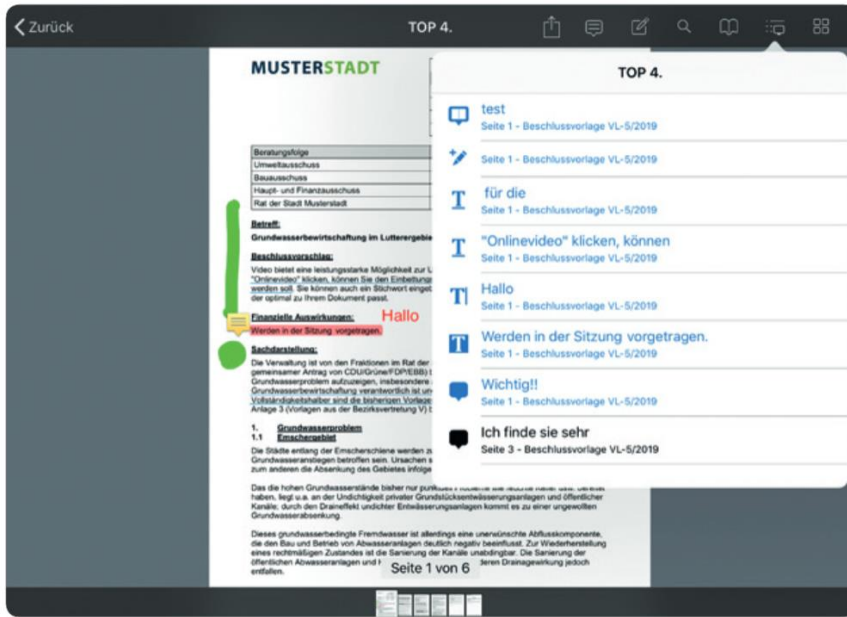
Zurück

TOP 4.

MUSTERSTADT

| Beratungsfolge |
|---|
| Umweltausschuss |
| Bauausschuss |
| Haupt- und Finanzausschuss |
| Rat der Stadt Musterstadt |

Betreff:
Grundwasserbewirtschaftung im Lutterergebie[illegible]

Beschlussvorschlag:
Video bietet eine leistungsstarke Möglichkeit zur U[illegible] "Onlinevideo" klicken, können Sie den Einbettung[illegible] werden soll. Sie können auch ein Stichwort eingeb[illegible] der optimal zu Ihrem Dokument passt.

Finanzielle Auswirkungen:
Werden in der Sitzung vorgetragen.

Hallo

Sachdarstellung:
Die Verwaltung ist von den Fraktionen im Rat der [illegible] gemeinsamer Antrag von CDU/Grüne/FDP/EBB) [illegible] Grundwasserproblem aufzuzeigen, insbesondere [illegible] Grundwasserbewirtschaftung verantwortlich ist un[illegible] Vollständigkeitshalber sind die bisherigen Vorlage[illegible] Anlage 3 (Vorlagen aus der Bezirksvertretung V) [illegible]

1. Grundwasserproblem
1.1 Emschergebiet
Die Städte entlang der Emscherschiene werden z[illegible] Grundwasseranstiegen betroffen sein. Ursachen s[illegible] zum anderen die Absenkung des Gebietes infolge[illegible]

Das die hohen Grundwasserstände bisher nur punktuell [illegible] haben, liegt u.a. an der Undichtigkeit privater Grundstücksentwässerungsanlagen und öffentlicher Kanäle; durch den Draineffekt undichter Entwässerungsanlagen kommt es zu einer ungewollten Grundwasserabsenkung.

Dieses grundwasserbedingte Fremdwasser ist allerdings eine unerwünschte Abflusskomponente, die den Bau und Betrieb von Abwasseranlagen deutlich negativ beeinflusst. Zur Wiederherstellung eines rechtmäßigen Zustandes ist die Sanierung der Kanäle unabdingbar. Die Sanierung der öffentlichen Abwasseranlagen und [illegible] Drainagewirkung jedoch entfallen.

Seite 1 von 6

TOP 4.

test
Seite 1 - Beschlussvorlage VL-5/2019

Seite 1 - Beschlussvorlage VL-5/2019

für die
Seite 1 - Beschlussvorlage VL-5/2019

"Onlinevideo" klicken, können
Seite 1 - Beschlussvorlage VL-5/2019

Hallo
Seite 1 - Beschlussvorlage VL-5/2019

Werden in der Sitzung vorgetragen.
Seite 1 - Beschlussvorlage VL-5/2019

Wichtig!!
Seite 1 - Beschlussvorlage VL-5/2019

Ich finde sie sehr
Seite 3 - Beschlussvorlage VL-5/2019